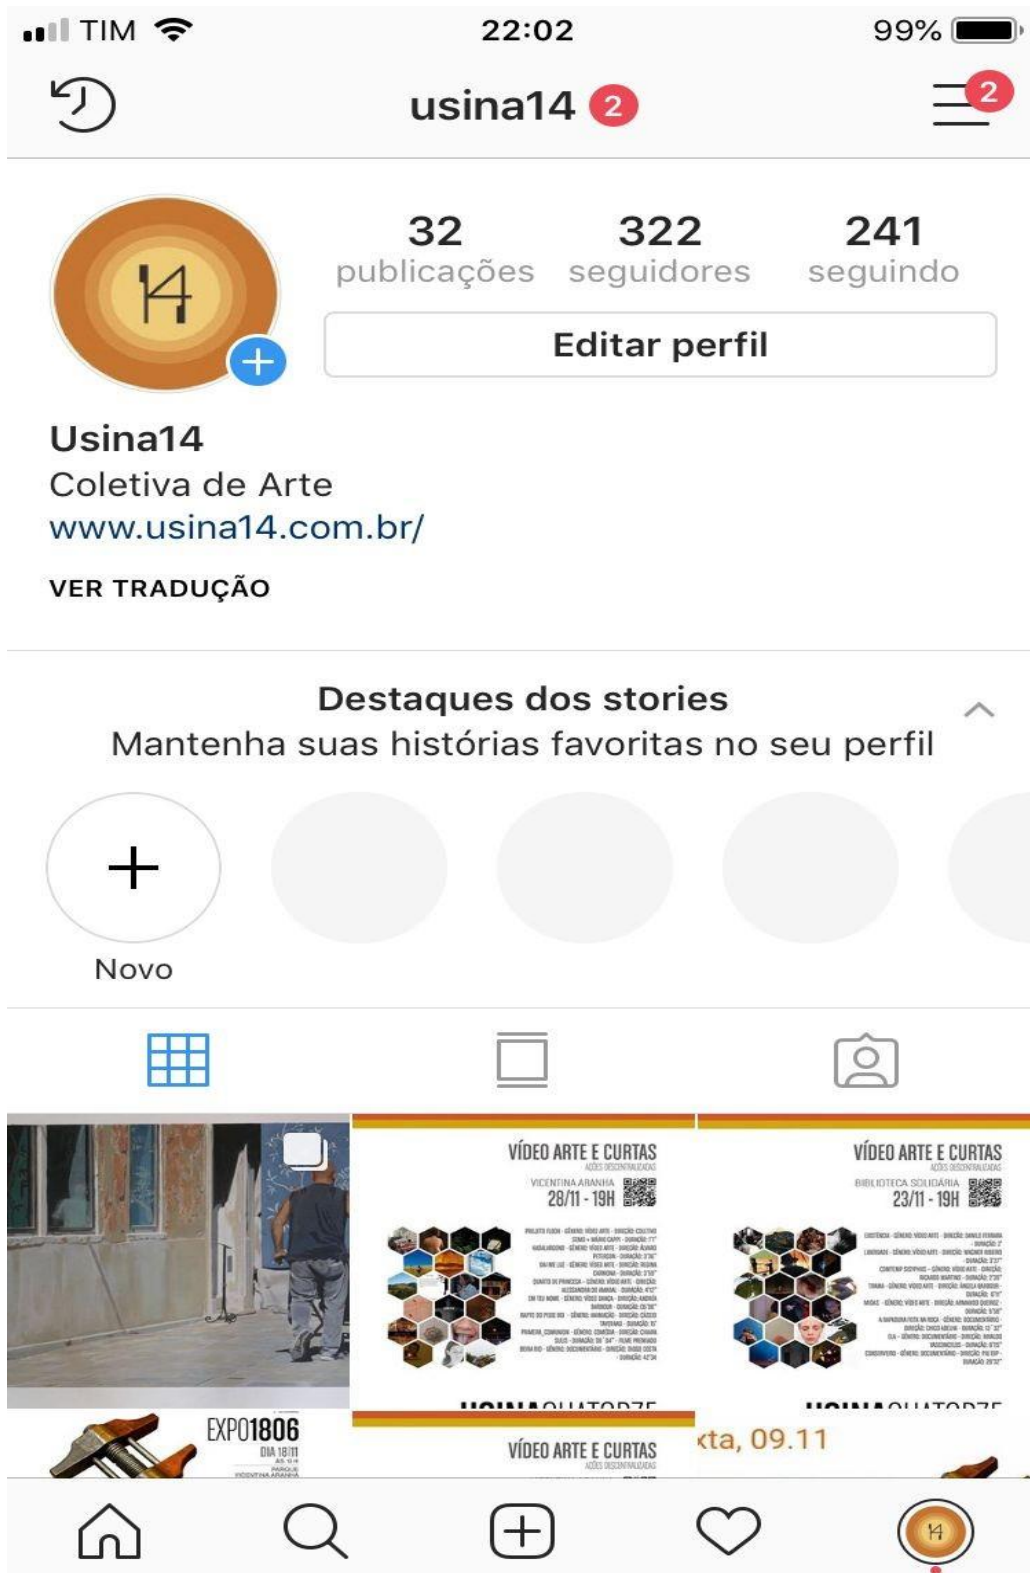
TIM 22:02 99%

usina14 2

2

14

32 publicações

322 seguidores

241 seguindo

Editar perfil

Usina14
Coletiva de Arte
www.usina14.com.br/

VER TRADUÇÃO

Destaques dos stories
Mantenha suas histórias favoritas no seu perfil

+
Novo

VÍDEO ARTE E CURTAS
AÇÕES DESCENTRALIZADAS
VICENTINA ARANHA
28/11 - 19H

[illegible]

VÍDEO ARTE E CURTAS
AÇÕES DESCENTRALIZADAS
BIBLIOTECA SOLIDÁRIA
23/11 - 19H

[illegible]

EXPO1806
DIA 18/11
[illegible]

VÍDEO ARTE E CURTAS
AÇÕES DESCENTRALIZADAS

xta, 09.11

14